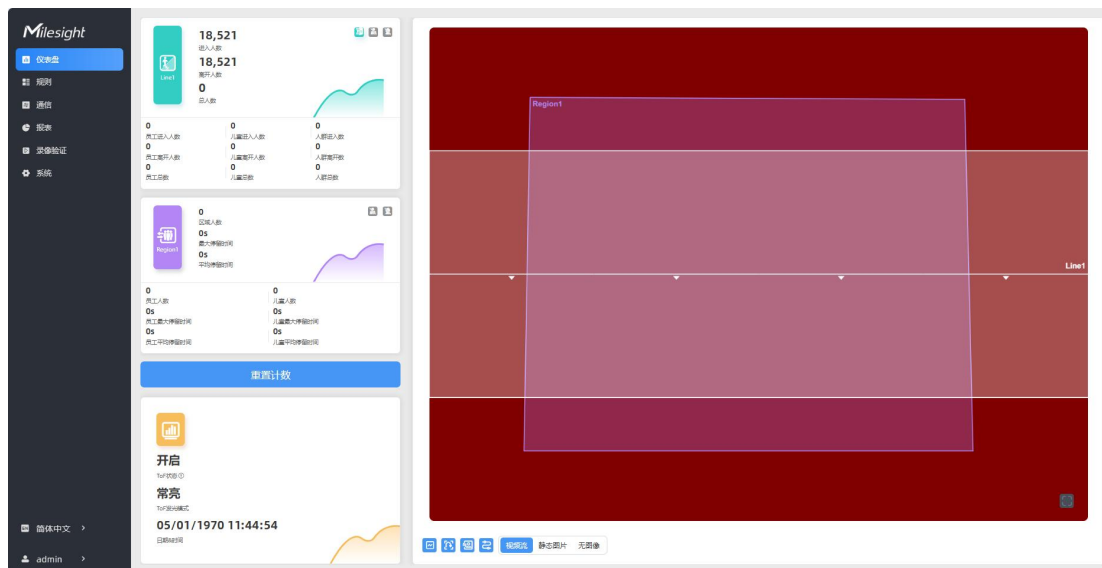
Milesight

仪表盘
规则
通信
报表
录像验证
系统

简体中文 >
admin >

Line1
18,521
进入人数
18,521
离开人数
0
总人数

0
员工进入人数
0
儿童进入人数
0
人群进入人数
0
员工离开人数
0
儿童离开人数
0
人群离开人数
0
员工总数
0
儿童总数
0
人群总数

Region1
0
区域人数
0s
最大停留时间
0s
平均停留时间

0
员工人数
0
儿童人数
0s
员工最大停留时间
0s
儿童最大停留时间
0s
员工平均停留时间
0s
儿童平均停留时间

重置计数

开启
ToF状态
常亮
ToF发光模式
05/01/1970 11:44:54
日期时间

Region1
Line1

视频流 静态图片 无图像